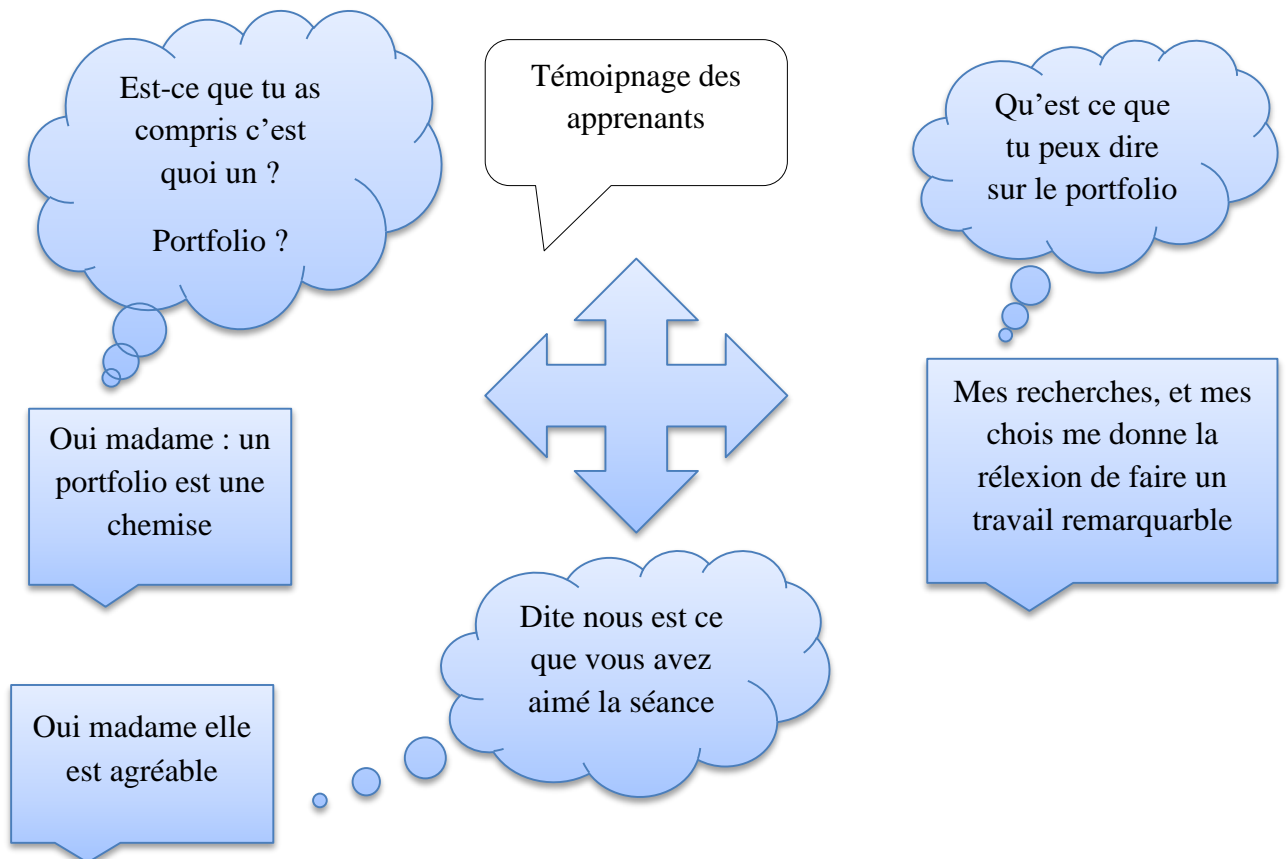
Est-ce que tu as compris c'est quoi un ?

Portfolio ?

Témoipnage des apprenants

Qu'est ce que tu peux dire sur le portfolio

Oui madame : un portfolio est une chemise

Mes recherches, et mes chois me donne la rélexion de faire un travail remarquarble

Dite nous est ce que vous avez aimé la séance

Oui madame elle est agréable